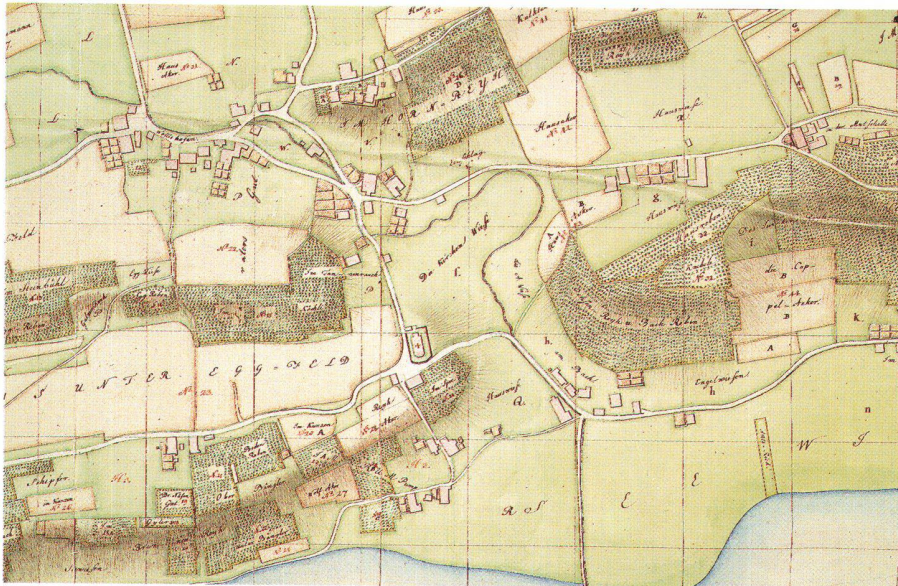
L

N.

Haus Aker. No. 23

HORN-REYH

Kalthen No. 21

Hauswiese No. 20

Hausacker No. 22

Im Muhlehalde

Die Kirchenwiese

Ob. Reben

Reben

In der Reben Bach Reben

Die Cap. pel Aker

Engelwiesen

Hauswies

SUNTER EGG FELD

In Cim...

R S

E

W

I

n

k

A

B

h

f.

No. 32

No. 27

No. 24

No. 21

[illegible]